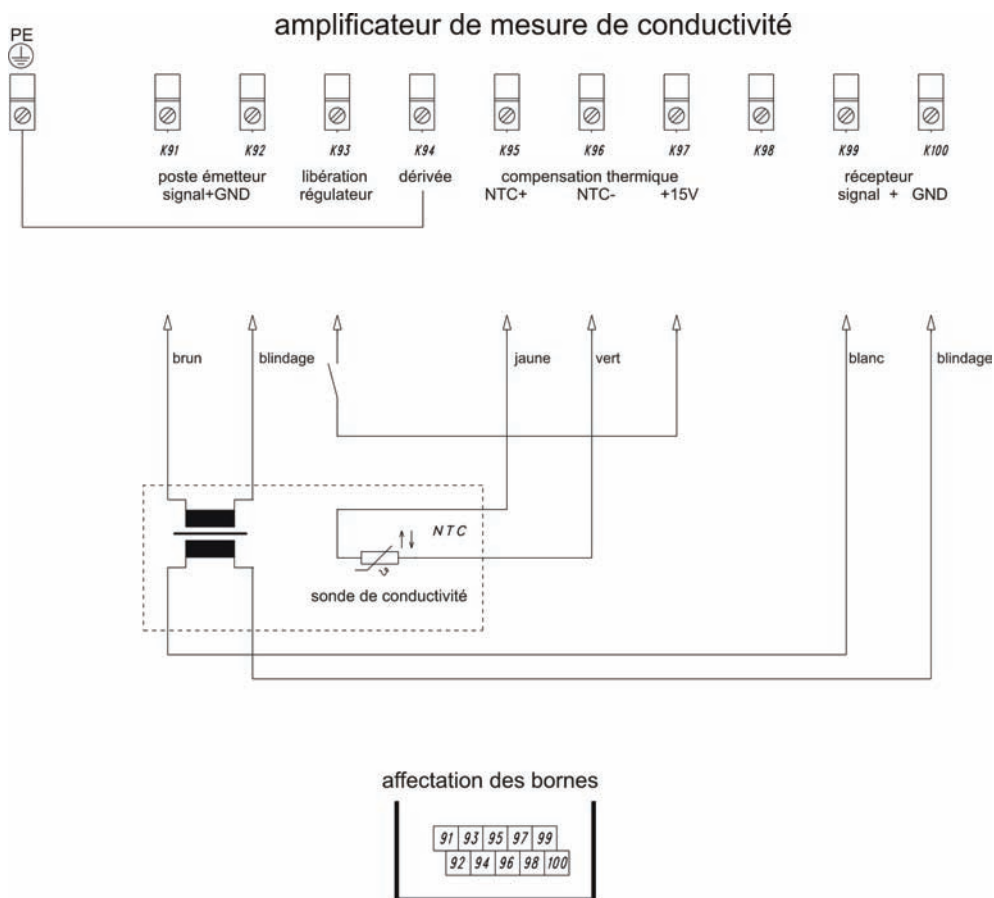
amplificateur de mesure de conductivité

PE

K91 K92 K93 K94 K95 K96 K97 K98 K99 K100

poste émetteur signal+GND

libération régulateur

dérivée

compensation thermique
NTC+ NTC- +15V

récepteur
signal + GND

brun

blindage

jaune

vert

blanc

blindage

NTC

$\vartheta$

sonde de conductivité

affectation des bornes

| 91 | 93 | 95 | 97 | 99 |
|---|---|---|---|---|
| 92 | 94 | 96 | 98 | 100 |